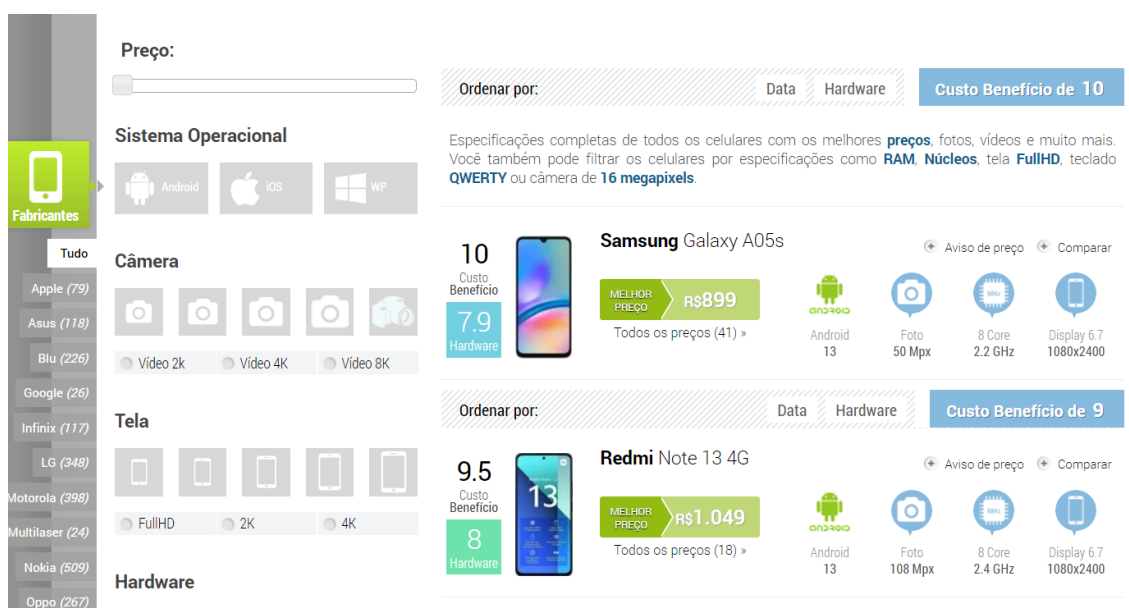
Fabricantes

Tudo

Apple (79)

Asus (118)

Blu (226)

Google (26)

Infinix (117)

LG (348)

Motorola (398)

Multilaser (24)

Nokia (509)

Oppo (267)

Preço:

Sistema Operacional

Android iOS WP

Câmera

Vídeo 2k Vídeo 4K Vídeo 8K

Tela

FullHD 2K 4K

Hardware

Ordenar por: Data Hardware Custo Benefício de 10

Especificações completas de todos os celulares com os melhores **preços**, fotos, vídeos e muito mais. Você também pode filtrar os celulares por especificações como **RAM**, **Núcleos**, tela **FullHD**, teclado **QWERTY** ou câmera de **16 megapixels**.

10
Custo Benefício
7.9
Hardware

Samsung Galaxy A05s

Aviso de preço Comparar

MELHOR PREÇO R$899

Todos os preços (41) »

Android 13 | Foto 50 Mpx | 8 Core 2.2 GHz | Display 6.7 1080x2400

Ordenar por: Data Hardware Custo Benefício de 9

9.5
Custo Benefício
8
Hardware

Redmi Note 13 4G

Aviso de preço Comparar

MELHOR PREÇO R$1.049

Todos os preços (18) »

Android 13 | Foto 108 Mpx | 8 Core 2.4 GHz | Display 6.7 1080x2400